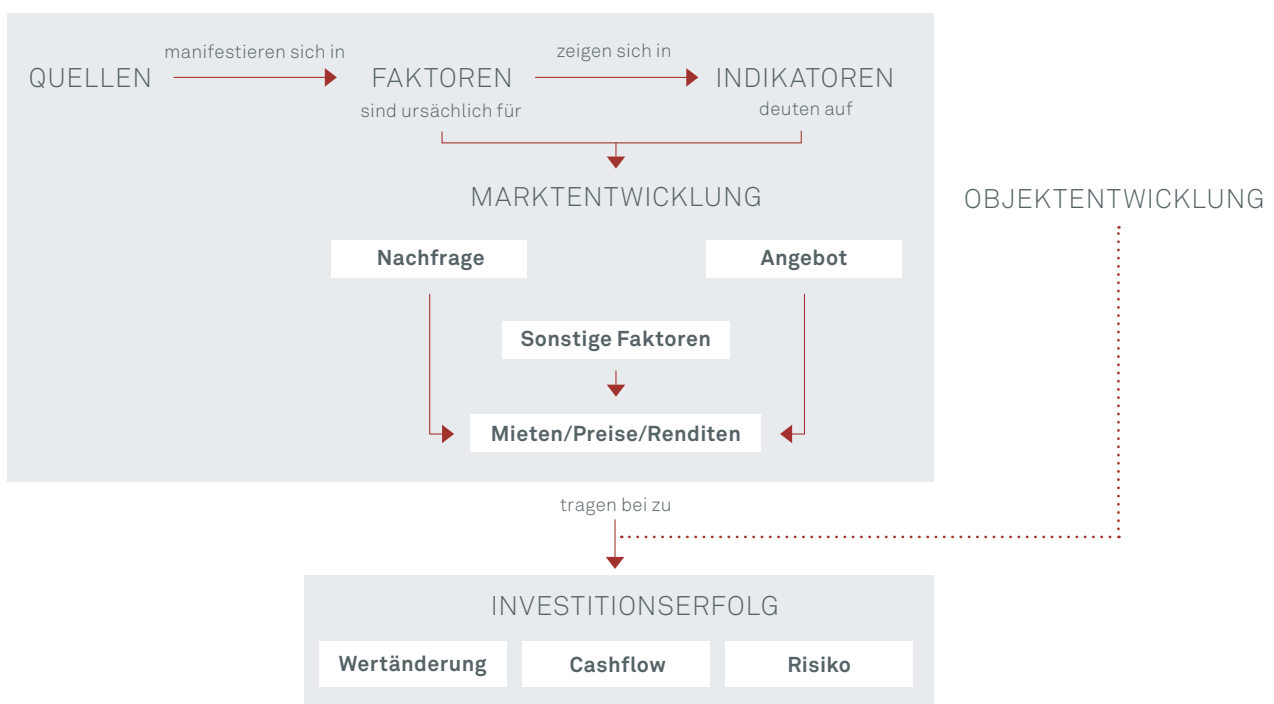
manifestieren sich in
zeigen sich in

QUELLEN
FAKTOREN
INDIKATOREN

sind ursächlich für
deuten auf

MARKTENTWICKLUNG

OBJEKTENTWICKLUNG

Nachfrage
Angebot

Sonstige Faktoren

Mieten/Preise/Renditen

tragen bei zu

INVESTITIONSERFOLG

Wertänderung
Cashflow
Risiko